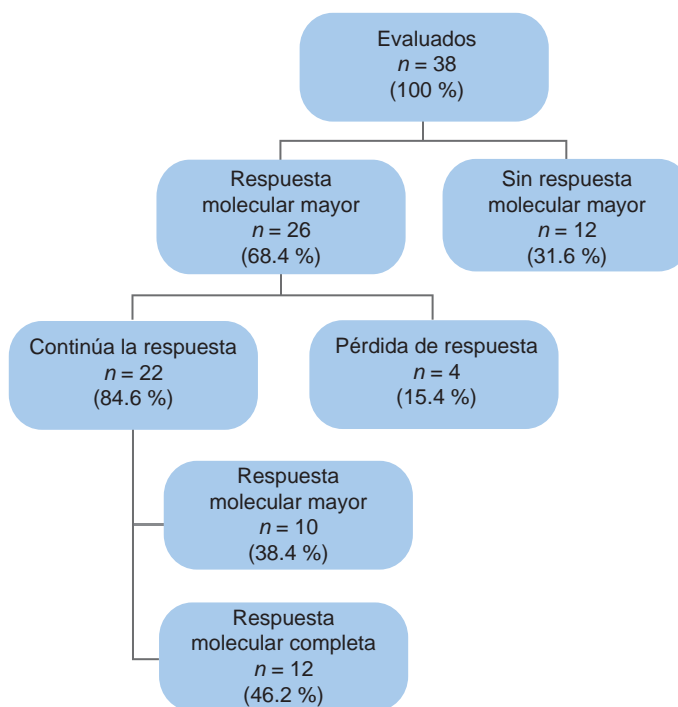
Evaluados
$n = 38$
(100 %)

Respuesta molecular mayor
$n = 26$
(68.4 %)

Sin respuesta molecular mayor
$n = 12$
(31.6 %)

Continúa la respuesta
$n = 22$
(84.6 %)

Pérdida de respuesta
$n = 4$
(15.4 %)

Respuesta molecular mayor
$n = 10$
(38.4 %)

Respuesta molecular completa
$n = 12$
(46.2 %)